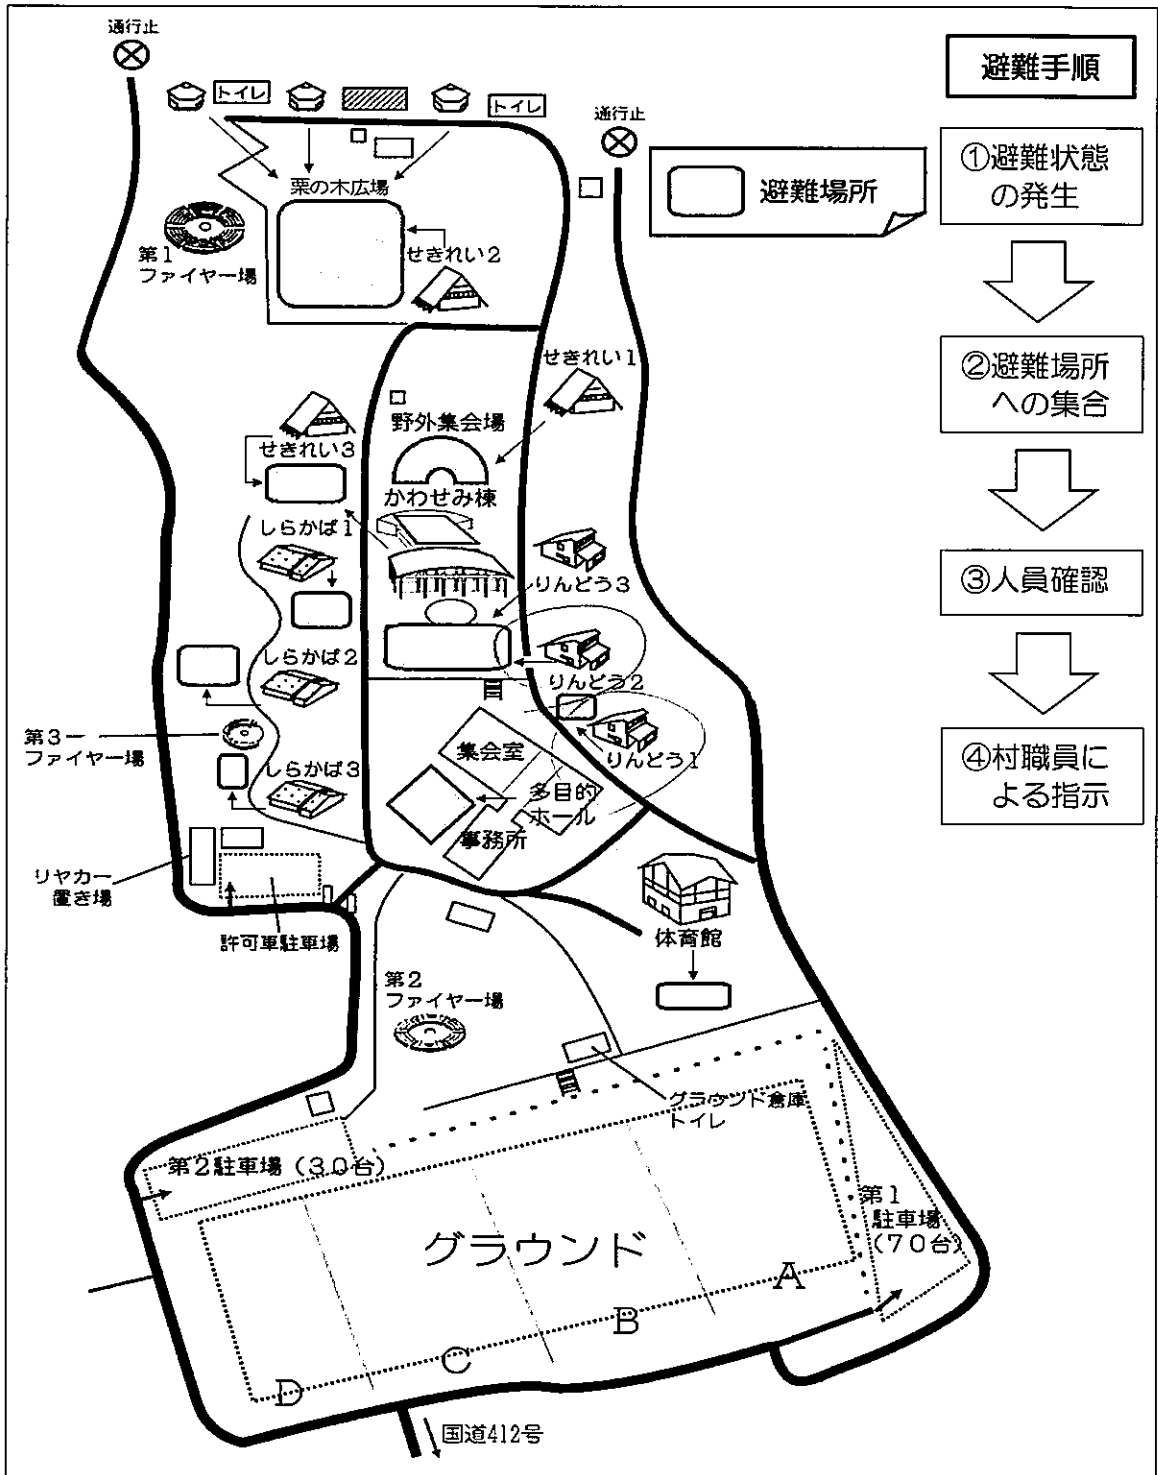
避難手順

①避難状態の発生

②避難場所への集合

③人員確認

④村職員による指示

避難場所

通行止

トイレ

トイレ

通行止

栗の木広場

第1ファイヤー場

せきれい2

せきれい1

野外集会場

せきれい3

かわせみ棟

しらかば1

りんどう3

しらかば2

りんどう2

第3ファイヤー場

りんどう1

集会室

しらかば3

多目的ホール

事務所

リヤカー置き場

許可車駐車場

体育館

第2ファイヤー場

グラウンド倉庫トイレ

第2駐車場（30台）

第1駐車場（70台）

グラウンド

A

B

C

D

国道412号